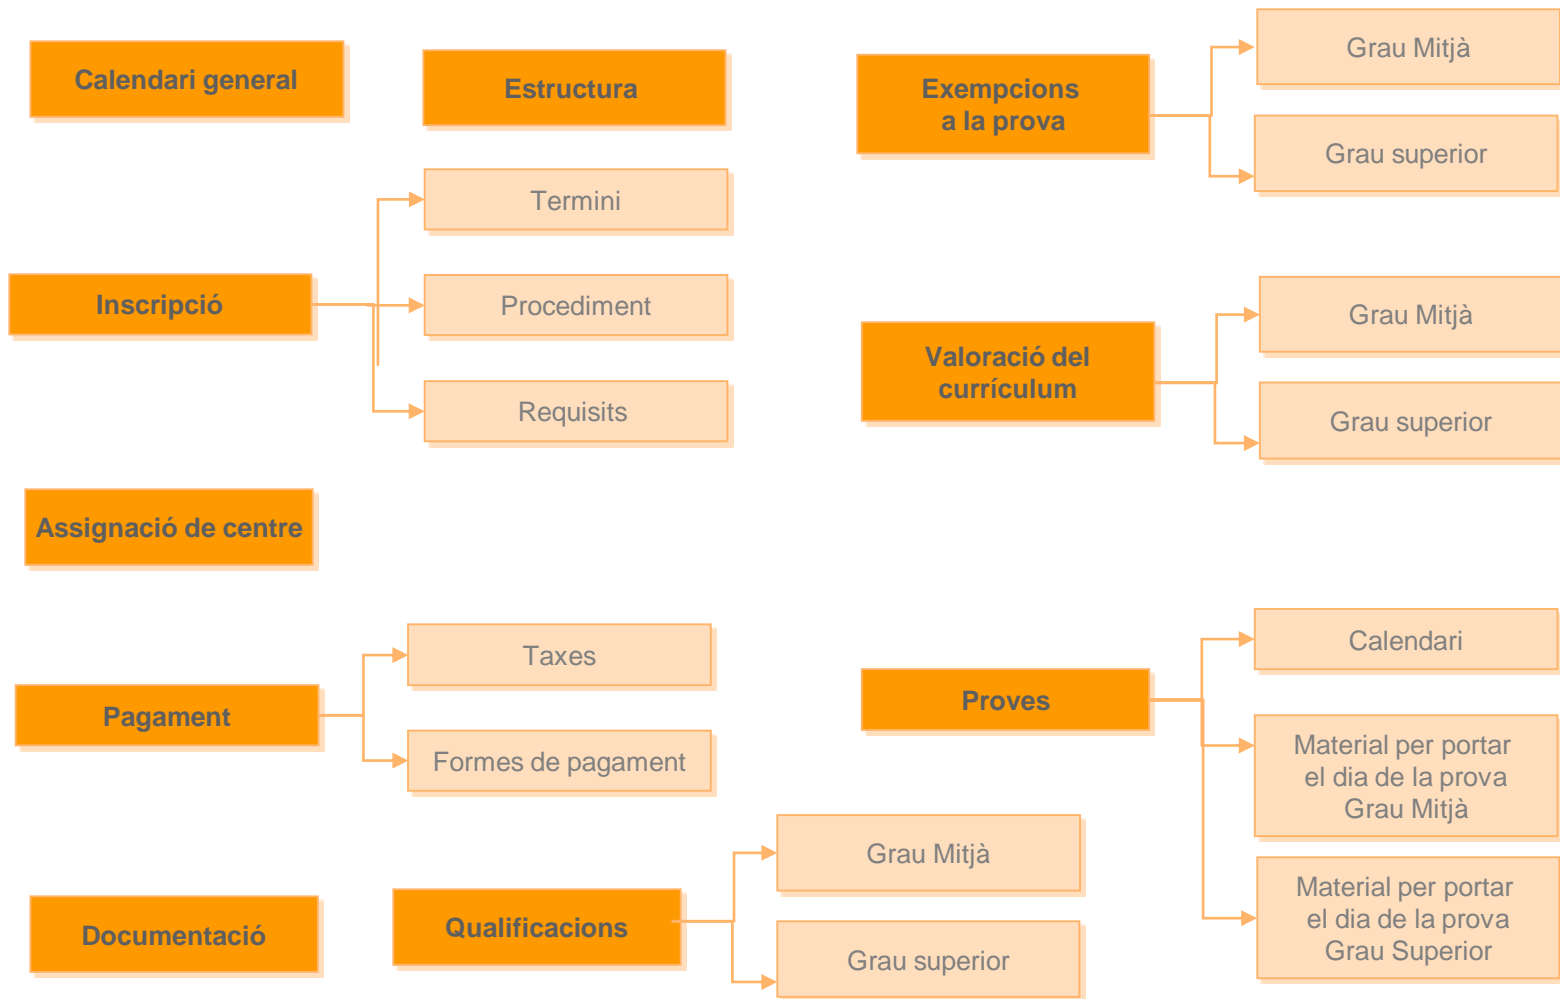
Calendari general

Estructura

Exempcions a la prova

Grau Mitjà

Grau superior

Inscripció

Termini

Procediment

Requisits

Valoració del currículum

Grau Mitjà

Grau superior

Assignació de centre

Pagament

Taxes

Formes de pagament

Proves

Calendari

Material per portar el dia de la prova Grau Mitjà

Material per portar el dia de la prova Grau Superior

Documentació

Qualificacions

Grau Mitjà

Grau superior